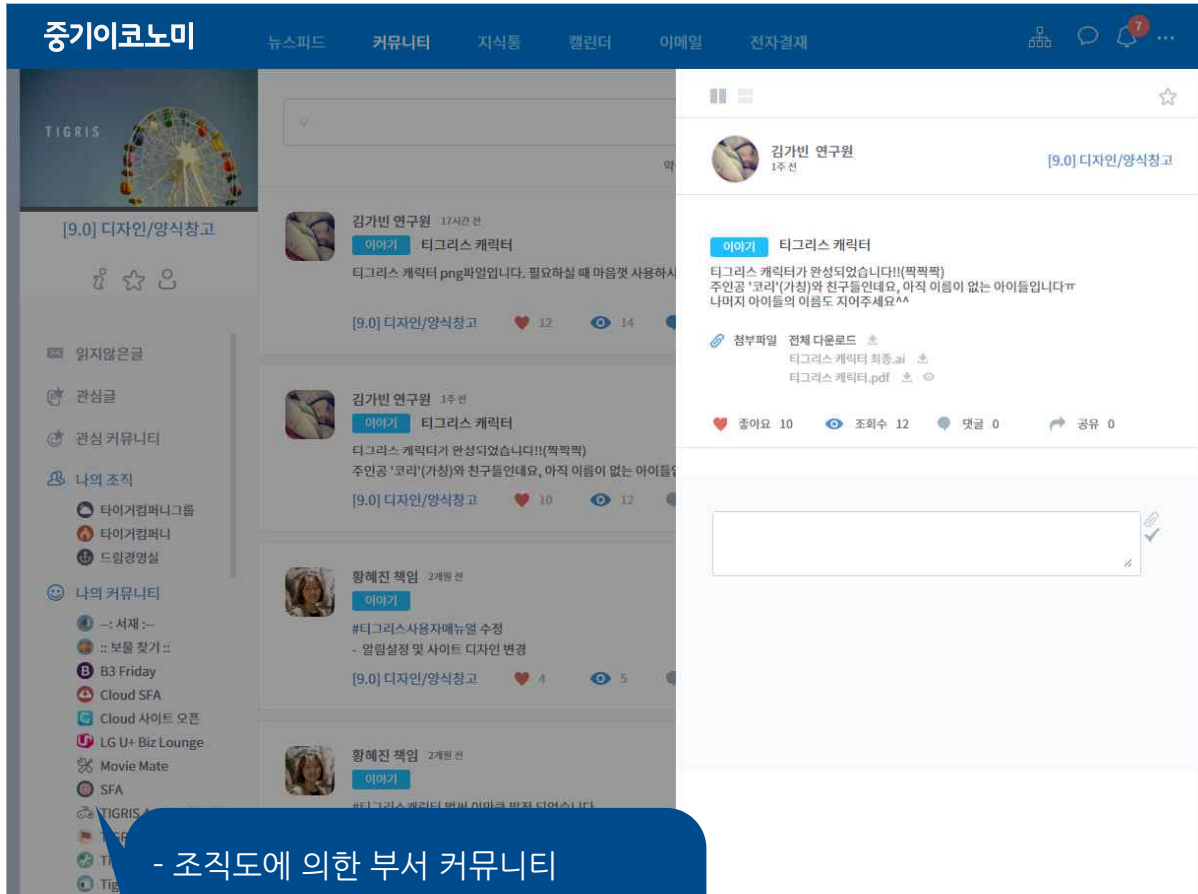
중기이코노미

뉴스피드 커뮤니티 지식통 캘린더 이메일 전자결재

7 ...

TIGRIS

[9.0] 디자인/양식창고

읽지않은글
관심글
관심 커뮤니티
나의 조직
타이거컴퍼니그룹
타이거컴퍼니
드림경영실
나의 커뮤니티
-: 서재 :-
:: 보물 찾기 ::
B3 Friday
Cloud SFA
Cloud 사이트 오픈
LG U+ Biz Lounge
Movie Mate
SFA
TIGRIS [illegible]
T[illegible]
T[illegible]
Tig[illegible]

김가빈 연구원 17시간 전
이야기 티그리스 캐릭터
티그리스 캐릭터 png파일입니다. 필요하실 때 마음껏 사용하시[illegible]
[9.0] 디자인/양식창고 12 14

김가빈 연구원 1주 전
이야기 티그리스 캐릭터
티그리스 캐릭터가 완성되었습니다!!(짝짝짝)
주인공 '코리'(가칭)와 친구들인데요, 아직 이름이 없는 아이들입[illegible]
[9.0] 디자인/양식창고 10 12

황혜진 책임 2개월 전
이야기
#티그리스사용자매뉴얼 수정
- 알림설정 및 사이트 디자인 변경
[9.0] 디자인/양식창고 4 5

황혜진 책임 2개월 전
이야기
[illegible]

김가빈 연구원
1주 전
[9.0] 디자인/양식창고

이야기 티그리스 캐릭터
티그리스 캐릭터가 완성되었습니다!!(짝짝짝)
주인공 '코리'(가칭)와 친구들인데요, 아직 이름이 없는 아이들입니다ㅠ
나머지 아이들의 이름도 지어주세요^^

첨부파일 전체 다운로드
티그리스 캐릭터 최종.ai
티그리스 캐릭터.pdf

좋아요 10 조회수 12 댓글 0 공유 0

- 조직도에 의한 부서 커뮤니티